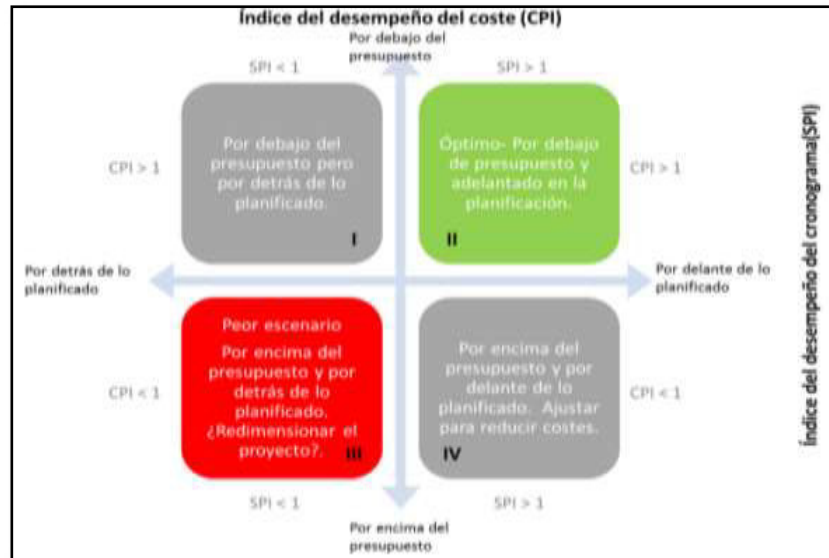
Índice del desempeño del coste (CPI)

Por debajo del presupuesto

SPI < 1

SPI > 1

CPI > 1

Por debajo del presupuesto pero por detrás de lo planificado.

I

Óptimo- Por debajo de presupuesto y adelantado en la planificación.

II

CPI > 1

Índice del desempeño del cronograma(SPI)

Por detrás de lo planificado

Por delante de lo planificado

CPI < 1

Peor escenario

Por encima del presupuesto y por detrás de lo planificado. ¿Redimensionar el proyecto?.

III

Por encima del presupuesto y por delante de lo planificado. Ajustar para reducir costes.

IV

CPI < 1

SPI < 1

SPI > 1

Por encima del presupuesto